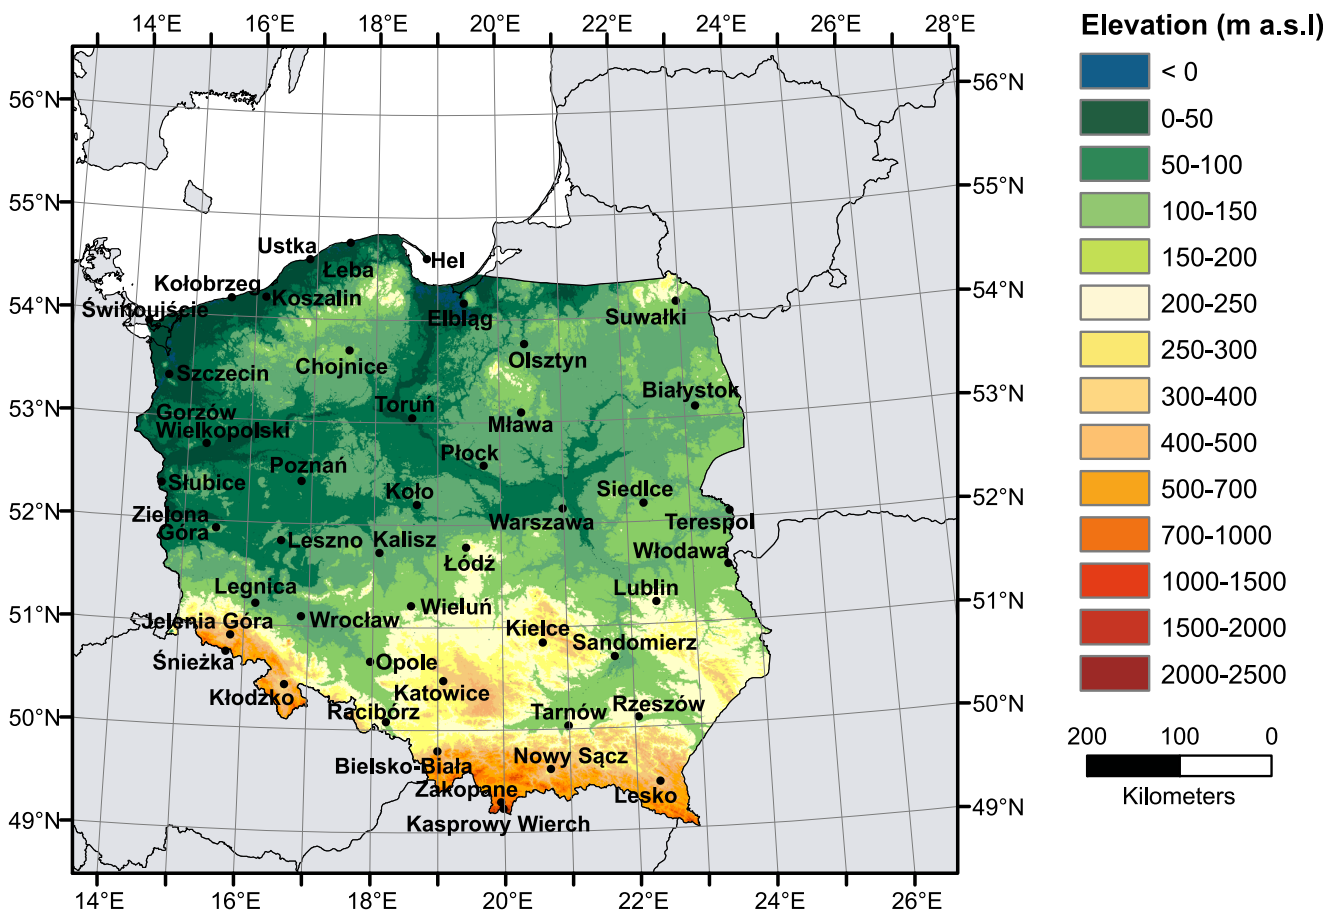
14°E 16°E 18°E 20°E 22°E 24°E 26°E 28°E

56°N
55°N
54°N
53°N
52°N
51°N
50°N
49°N

56°N
55°N
54°N
53°N
52°N
51°N
50°N
49°N

Ustka
Łeba
Hel
Kołobrzeg
Koszalin
Świnoujście
Elbląg
Suwałki
Chojnice
Olsztyn
Szczecin
Białystok
Gorzów Wielkopolski
Toruń
Mława
Płock
Poznań
Słubice
Koło
Siedlce
Zielona Góra
Warszawa
Terespol
Leszno
Kalisz
Łódź
Włodawa
Legnica
Lublin
Wrocław
Wieluń
Jelenia Góra
Kielce
Sandomierz
Śnieżka
Opole
Kłodzko
Katowice
Racibórz
Tarnów
Rzeszów
Nowy Sącz
Bielsko-Biała
Zakopane
Lesko
Kasprowy Wierch

14°E 16°E 18°E 20°E 22°E 24°E 26°E

Elevation (m a.s.l)
< 0
0-50
50-100
100-150
150-200
200-250
250-300
300-400
400-500
500-700
700-1000
1000-1500
1500-2000
2000-2500

200 100 0
Kilometers